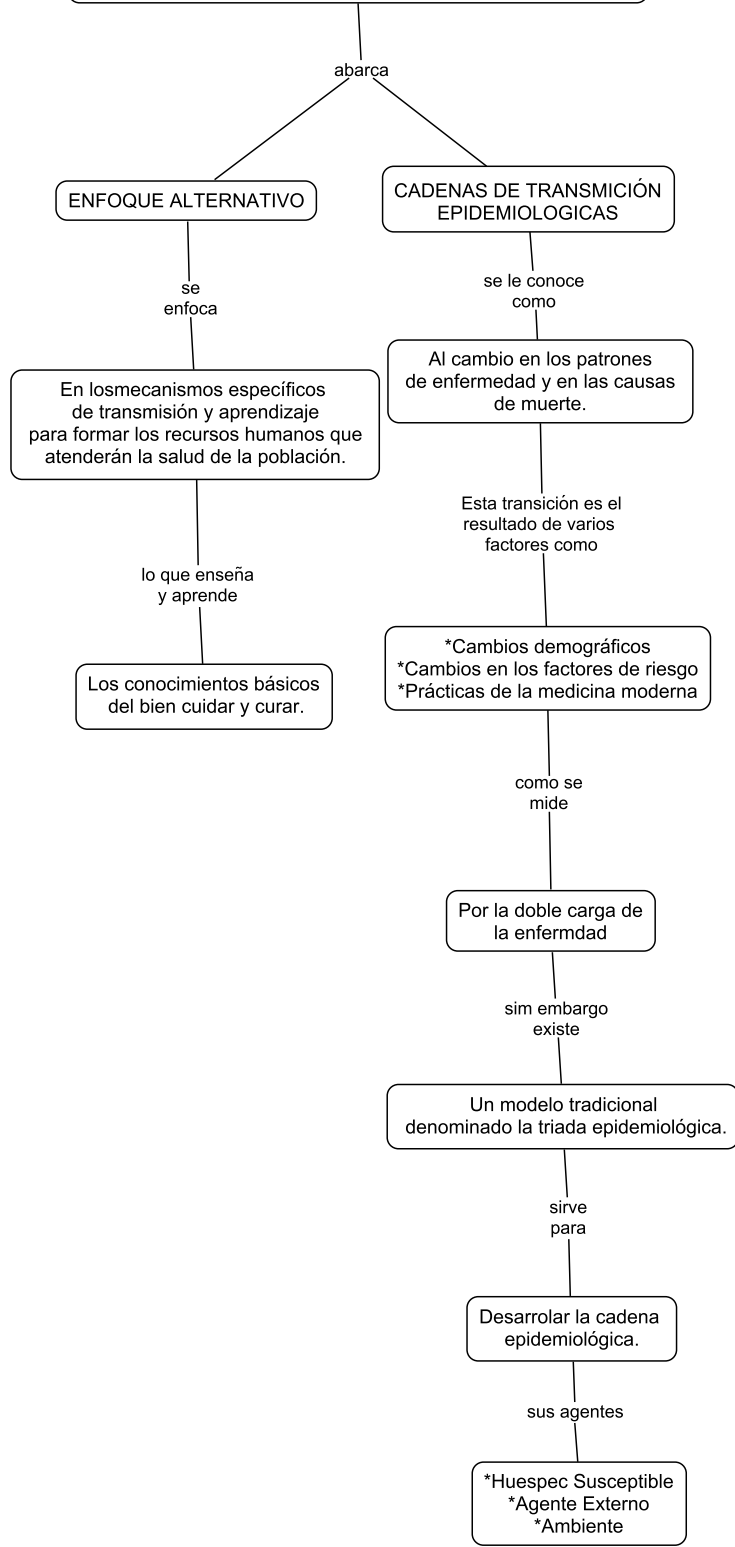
abarca

ENFOQUE ALTERNATIVO

se enfoca

En losmecanismos específicos de transmisión y aprendizaje para formar los recursos humanos que atenderán la salud de la población.

lo que enseña y aprende

Los conocimientos básicos del bien cuidar y curar.

CADENAS DE TRANSMICIÓN EPIDEMIOLOGICAS

se le conoce como

Al cambio en los patrones de enfermedad y en las causas de muerte.

Esta transición es el resultado de varios factores como

*Cambios demográficos
*Cambios en los factores de riesgo
*Prácticas de la medicina moderna

como se mide

Por la doble carga de la enfermdad

sim embargo existe

Un modelo tradicional denominado la triada epidemiológica.

sirve para

Desarrolar la cadena epidemiológica.

sus agentes

*Huespec Susceptible
*Agente Externo
*Ambiente